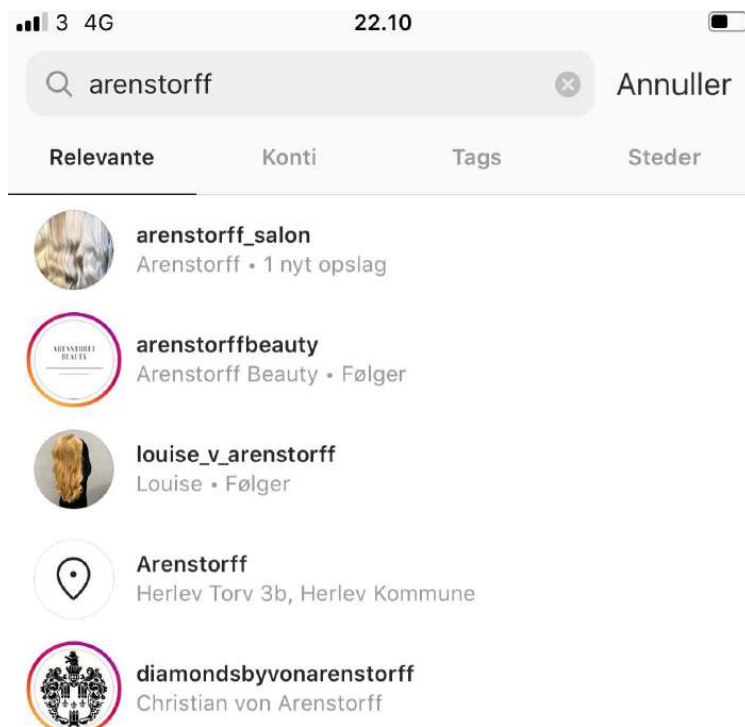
3 4G
22.10

arenstorff
Annuller

Relevante
Konti
Tags
Steder

arenstorff_salon
Arenstorff • 1 nyt opslag

ARENSTORFF BEAUTY
arenstorffbeauty
Arenstorff Beauty • Følger

louise_v_arenstorff
Louise • Følger

Arenstorff
Herlev Torv 3b, Herlev Kommune

diamondsbyvonarenstorff
Christian von Arenstorff